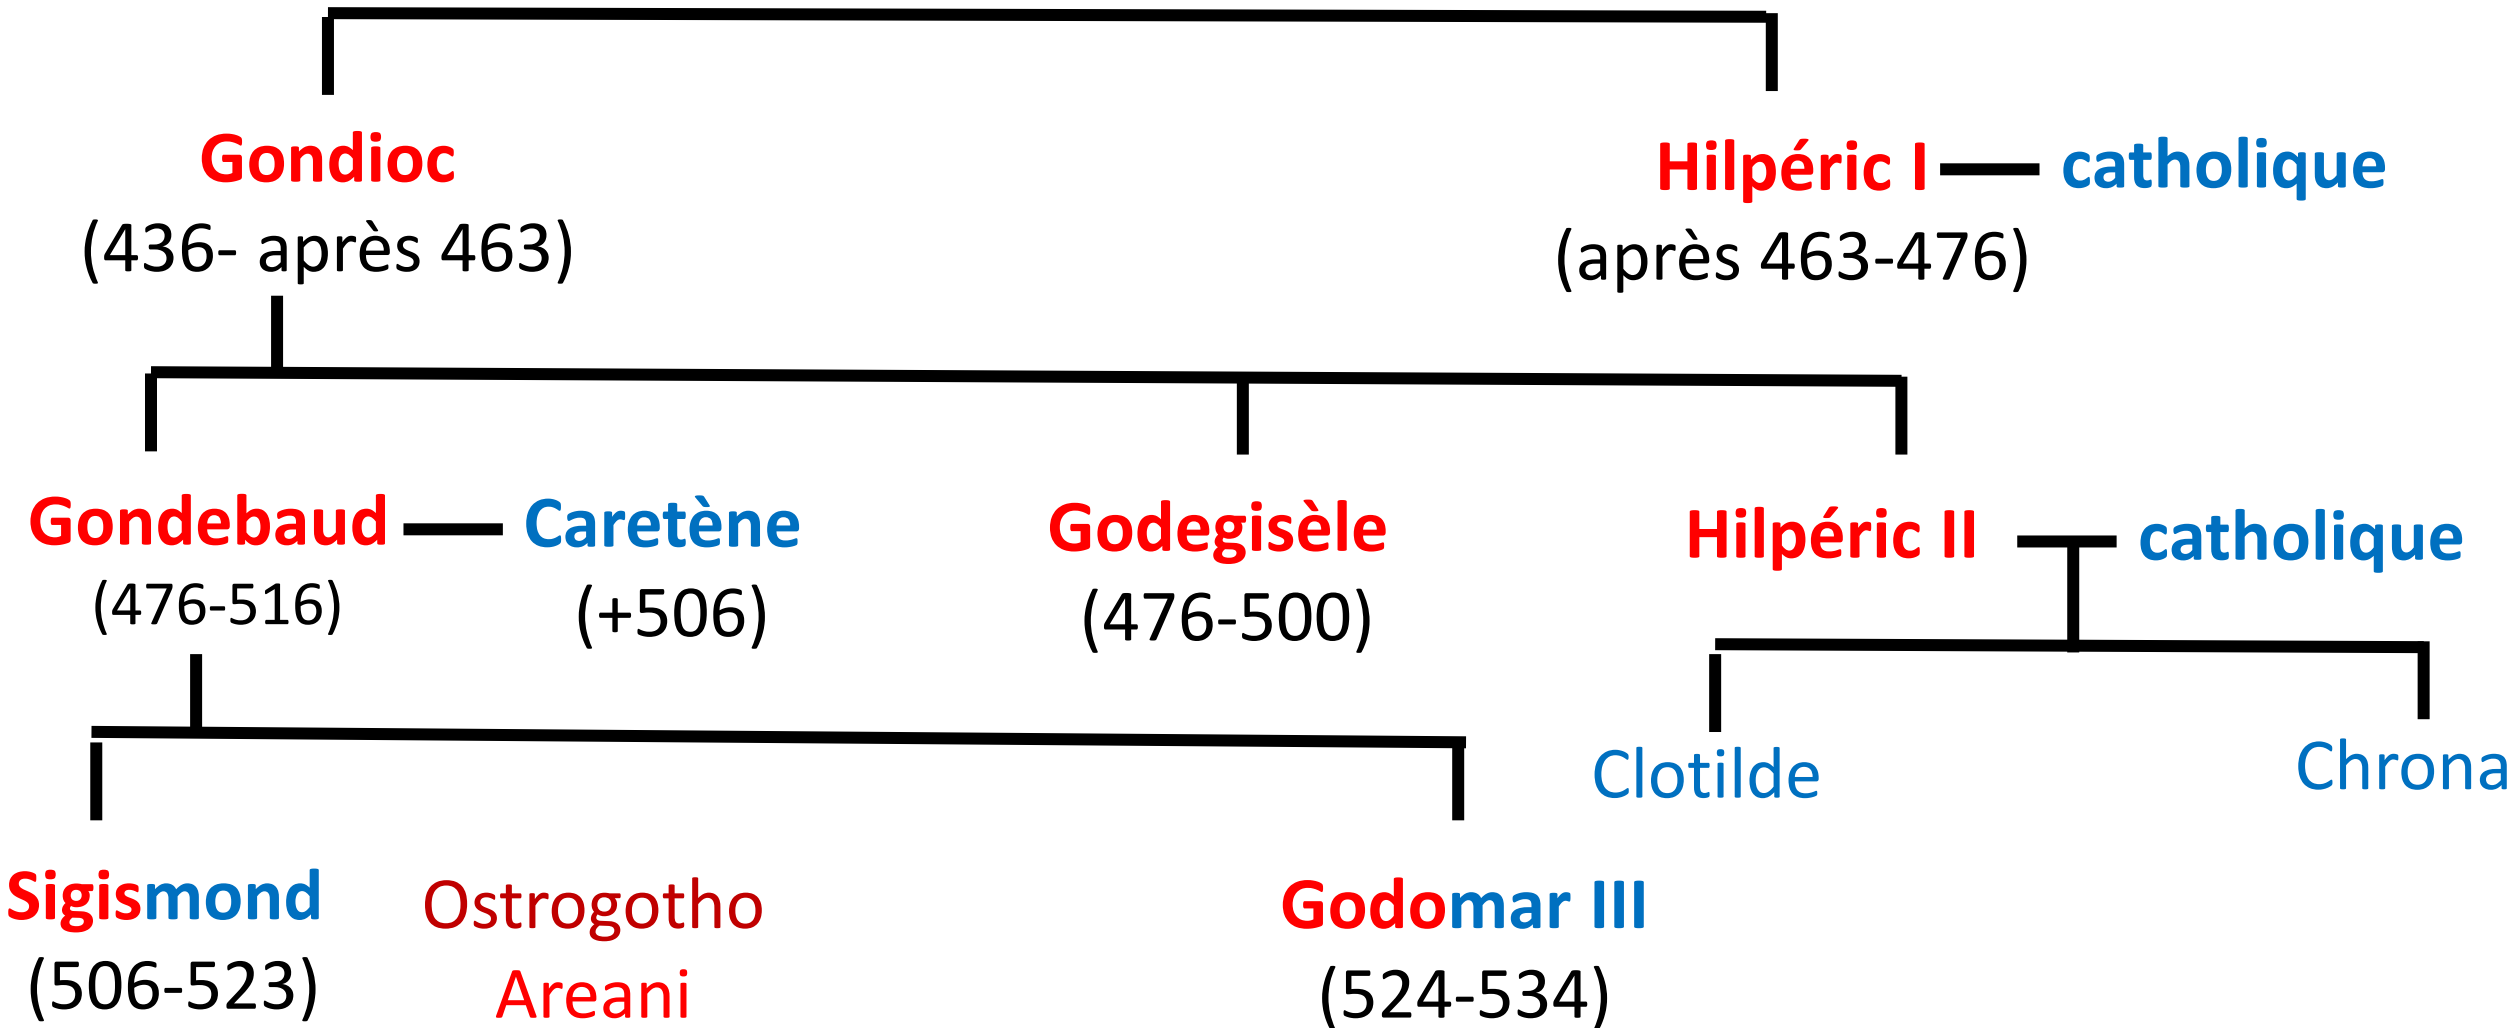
Gondioc
(436- après 463)

Hilpéric I — catholique
(après 463-476)

Gondebaud — Caretène
(476-516) (+506)

Godegisèle
(476-500)

Hilpéric II — catholique

Clotilde

Chrona

Sigismond
(506-523)

Ostrogotho
Areani

Godomar III
(524-534)